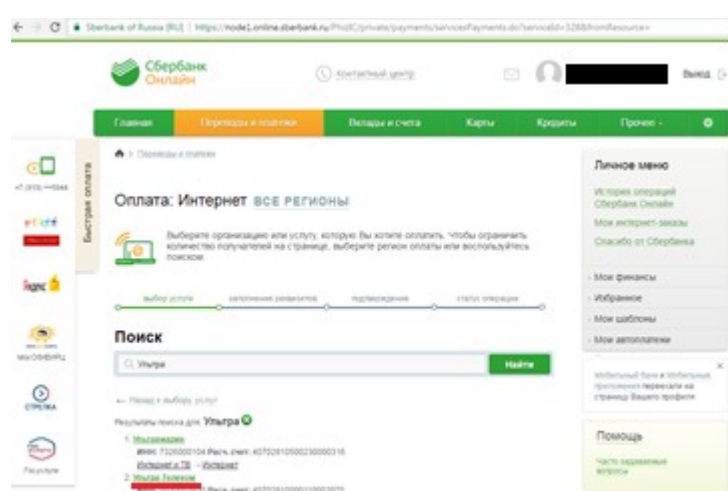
Sberbank of Russia [RU] | https://node1.online.sberbank.ru/PhizIC/private/payments/servicesPayments.do?serviceId=3288fromResource=

Сбербанк Онлайн

Контактный центр

Выход

Главная | Переводы и платежи | Вклады и счета | Карты | Кредиты | Прочее

Быстрая оплата

+7 (915) ***5044

Переводы и платежи

Оплата: Интернет ВСЕ РЕГИОНЫ

Выберите организацию или услугу, которую Вы хотите оплатить. Чтобы ограничить количество получателей на странице, выберите регион оплаты или воспользуйтесь поиском.

выбор услуги | заполнение реквизитов | подтверждение | статус операции

Поиск

Ультра

Найти

Назад к выбору услуг

Результаты поиска для: Ультра

1. Ультрамедиа
ИНН: 7326000104 Расч. счет: 40702810500230000316
Интернет и ТВ → Интернет

2. Ультра Телеком
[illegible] Расч. счет: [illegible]

Личное меню

История операций Сбербанк Онлайн

Мои интернет-заказы

Спасибо от Сбербанка

Мои финансы

Избранное

Мои шаблоны

Мои автоплатежи

Мобильный банк и мобильные приложения перемещены на страницу Вашего профиля

Помощь

Часто задаваемые вопросы

Яндекс

мосОБЛЕИРЦ

СТРЕЛКА

Госуслуги